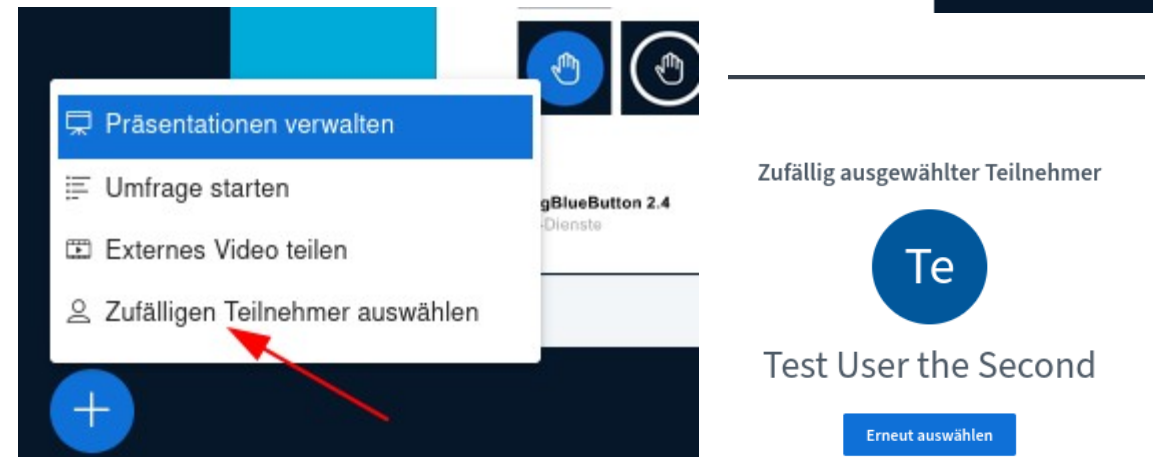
Präsentationen verwalten

Umfrage starten

Externes Video teilen

Zufälligen Teilnehmer auswählen

gBlueButton 2.4
-Dienste

Zufällig ausgewählter Teilnehmer

Te

Test User the Second

Erneut auswählen